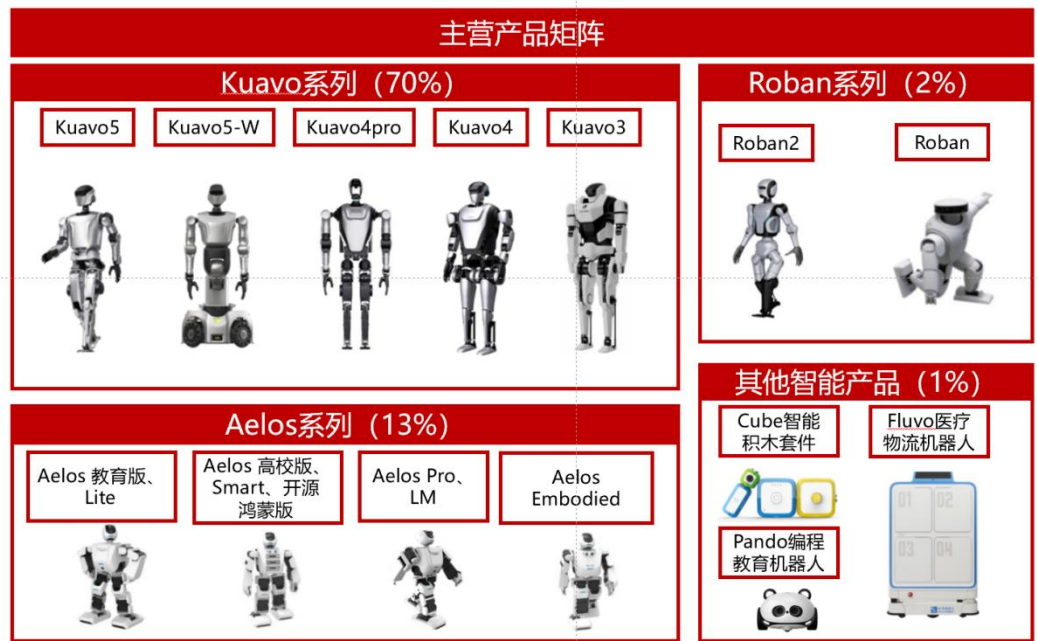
主营产品矩阵

Kuavo系列（70%）

Kuavo5

Kuavo5-W

Kuavo4pro

Kuavo4

Kuavo3

Roban系列（2%）

Roban2

Roban

Aelos系列（13%）

Aelos 教育版、Lite

Aelos 高校版、Smart、开源鸿蒙版

Aelos Pro、LM

Aelos Embodied

其他智能产品（1%）

Cube智能积木套件

Fluvo医疗物流机器人

Pando编程教育机器人

01

02

03

04